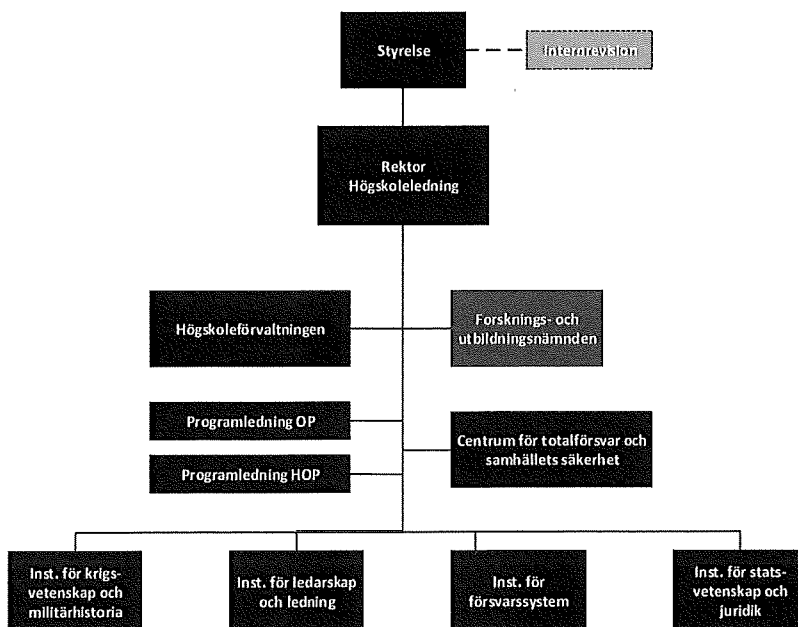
Styrelse

Internrevision

Rektor
Högskoleledning

Högskoleförvaltningen

Forsknings- och utbildningsnämnden

Programledning OP

Programledning HOP

Centrum för totalförsvar och samhällets säkerhet

Inst. för krigsvetenskap och militärhistoria

Inst. för ledarskap och ledning

Inst. för försvarssystem

Inst. för statsvetenskap och juridik